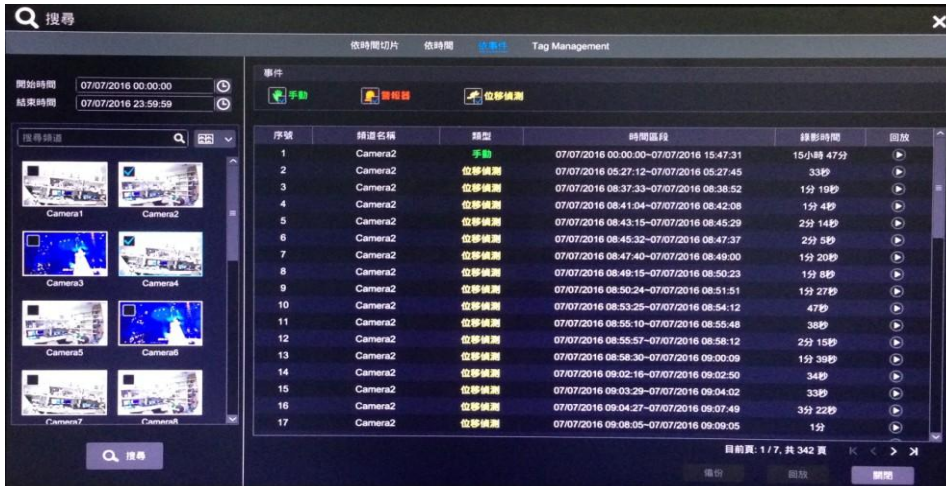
搜尋

依時間切片 依時間 依事件 Tag Management

開始時間 07/07/2016 00:00:00
結束時間 07/07/2016 23:59:59

搜尋頻道

Camera1 Camera2
Camera3 Camera4
Camera5 Camera6
Camera7 Camera8

搜尋

事件
手動 警報器 位移偵測

| 序號 | 頻道名稱 | 類型 | 時間區段 | 錄影時間 | 回放 |
|---|---|---|---|---|---|
| 1 | Camera2 | 手動 | 07/07/2016 00:00:00~07/07/2016 15:47:31 | 15小時 47分 | |
| 2 | Camera2 | 位移偵測 | 07/07/2016 05:27:12~07/07/2016 05:27:45 | 33秒 | |
| 3 | Camera2 | 位移偵測 | 07/07/2016 08:37:33~07/07/2016 08:38:52 | 1分 19秒 | |
| 4 | Camera2 | 位移偵測 | 07/07/2016 08:41:04~07/07/2016 08:42:08 | 1分 4秒 | |
| 5 | Camera2 | 位移偵測 | 07/07/2016 08:43:15~07/07/2016 08:45:29 | 2分 14秒 | |
| 6 | Camera2 | 位移偵測 | 07/07/2016 08:45:32~07/07/2016 08:47:37 | 2分 5秒 | |
| 7 | Camera2 | 位移偵測 | 07/07/2016 08:47:40~07/07/2016 08:49:00 | 1分 20秒 | |
| 8 | Camera2 | 位移偵測 | 07/07/2016 08:49:15~07/07/2016 08:50:23 | 1分 8秒 | |
| 9 | Camera2 | 位移偵測 | 07/07/2016 08:50:24~07/07/2016 08:51:51 | 1分 27秒 | |
| 10 | Camera2 | 位移偵測 | 07/07/2016 08:53:25~07/07/2016 08:54:12 | 47秒 | |
| 11 | Camera2 | 位移偵測 | 07/07/2016 08:55:10~07/07/2016 08:55:48 | 38秒 | |
| 12 | Camera2 | 位移偵測 | 07/07/2016 08:55:57~07/07/2016 08:58:12 | 2分 15秒 | |
| 13 | Camera2 | 位移偵測 | 07/07/2016 08:58:30~07/07/2016 09:00:09 | 1分 39秒 | |
| 14 | Camera2 | 位移偵測 | 07/07/2016 09:02:16~07/07/2016 09:02:50 | 34秒 | |
| 15 | Camera2 | 位移偵測 | 07/07/2016 09:03:29~07/07/2016 09:04:02 | 33秒 | |
| 16 | Camera2 | 位移偵測 | 07/07/2016 09:04:27~07/07/2016 09:07:49 | 3分 22秒 | |
| 17 | Camera2 | 位移偵測 | 07/07/2016 09:08:05~07/07/2016 09:09:05 | 1分 | |

目前頁: 1 / 7, 共 342 頁

備份 回放 關閉